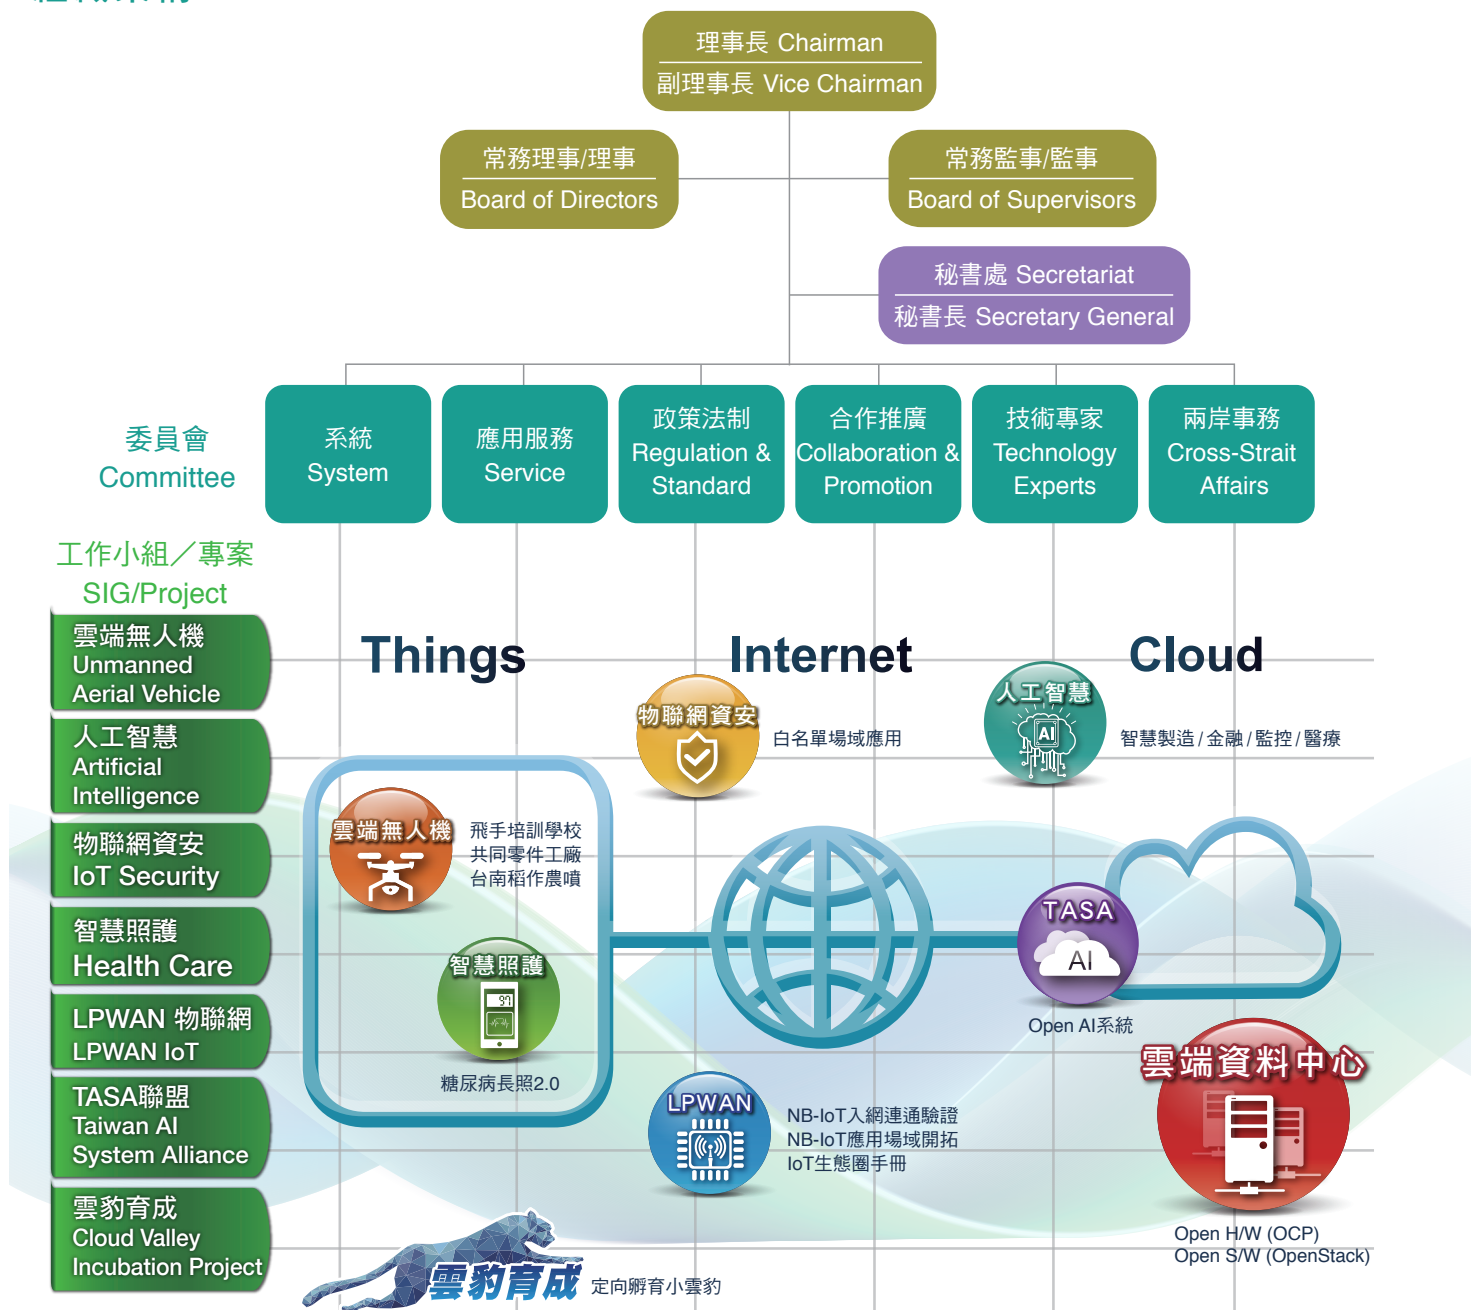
理事長 Chairman
副理事長 Vice Chairman

常務理事/理事
Board of Directors

常務監事/監事
Board of Supervisors

秘書處 Secretariat
秘書長 Secretary General

委員會
Committee

系統
System

應用服務
Service

政策法制
Regulation & Standard

合作推廣
Collaboration & Promotion

技術專家
Technology Experts

兩岸事務
Cross-Strait Affairs

工作小組／專案
SIG/Project

雲端無人機
Unmanned Aerial Vehicle

人工智慧
Artificial Intelligence

物聯網資安
IoT Security

智慧照護
Health Care

LPWAN 物聯網
LPWAN IoT

TASA聯盟
Taiwan AI System Alliance

雲豹育成
Cloud Valley Incubation Project

Things

Internet

Cloud

物聯網資安
白名單場域應用

人工智慧
AI
智慧製造 / 金融 / 監控 / 醫療

雲端無人機
飛手培訓學校
共同零件工廠
台南稻作農噴

智慧照護
糖尿病長照2.0

TASA
AI
Open AI系統

雲端資料中心
Open H/W (OCP)
Open S/W (OpenStack)

LPWAN
NB-IoT入網連通驗證
NB-IoT應用場域開拓
IoT生態圈手冊

雲豹育成
定向孵育小雲豹